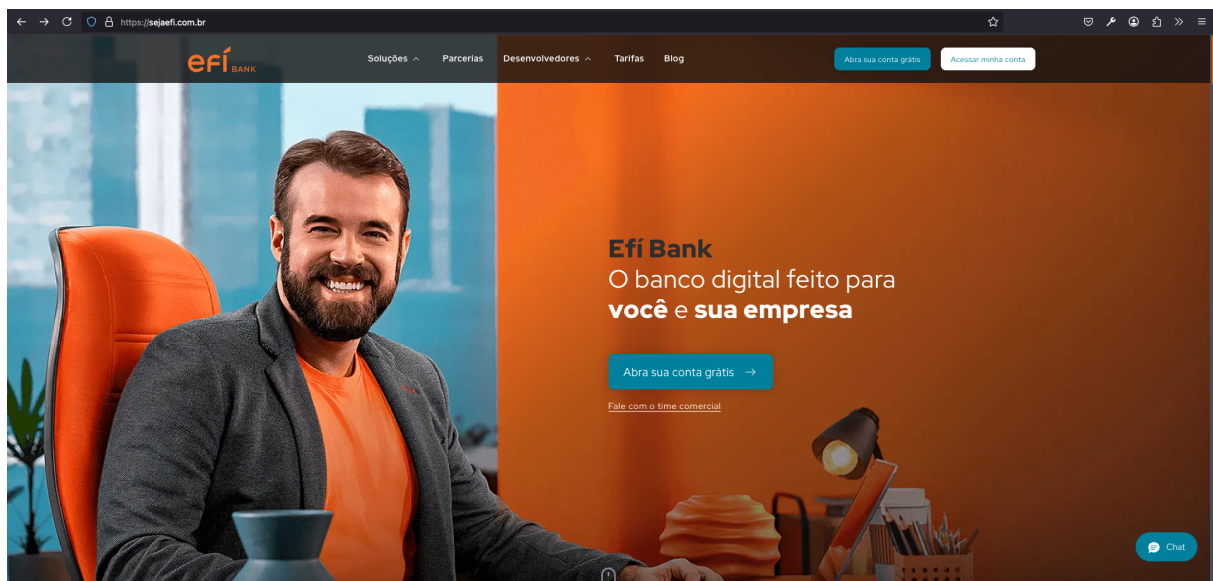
https://sejaefi.com.br

efí BANK

Soluções Parcerias Desenvolvedores Tarifas Blog

Abra sua conta grátis Acessar minha conta

Efí Bank
O banco digital feito para **você** e **sua empresa**

Abra sua conta grátis →

Fale com o time comercial

Chat